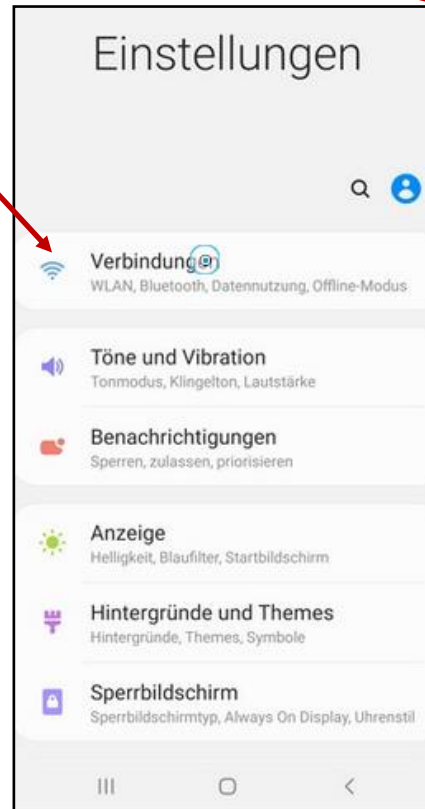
Einstellungen

Verbindungen
WLAN, Bluetooth, Datennutzung, Offline-Modus

Töne und Vibration
Tonmodus, Klingelton, Lautstärke

Benachrichtigungen
Sperren, zulassen, priorisieren

Anzeige
Helligkeit, Blaufilter, Startbildschirm

Hintergründe und Themes
Hintergründe, Themes, Symbole

Sperrbildschirm
Sperrbildschirmtyp, Always On Display, Uhrenstil